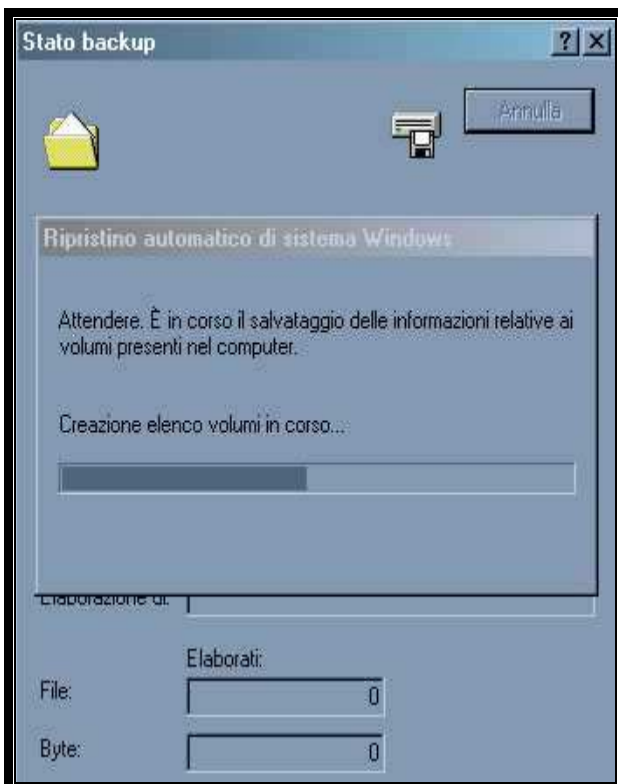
Stato backup

?

Annulla

Ripristino automatico di sistema Windows

Attendere. È in corso il salvataggio delle informazioni relative ai volumi presenti nel computer.

Creazione elenco volumi in corso...

Elaborazione di:

Elaborati:

File: 0

Byte: 0